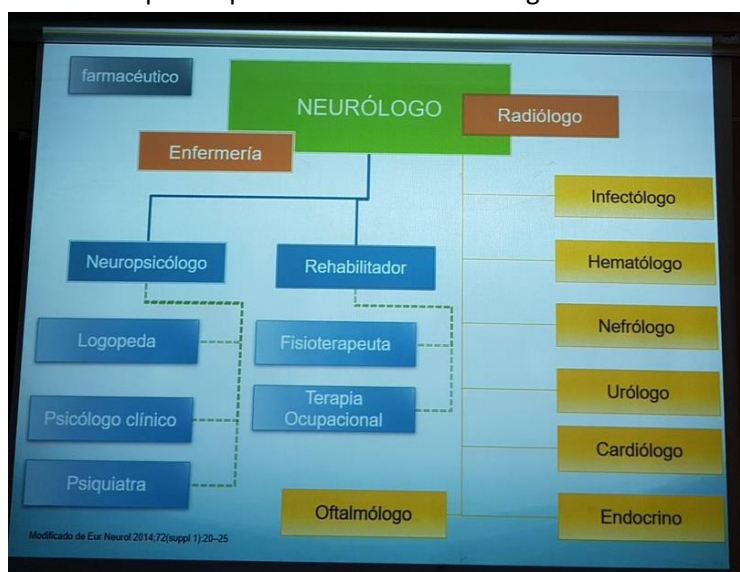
farmacéutico

NEURÓLOGO

Radiólogo

Enfermería

Infectólogo

Neuropsicólogo

Rehabilitador

Hematólogo

Logopeda

Fisioterapeuta

Nefrólogo

Psicólogo clínico

Terapia Ocupacional

Urólogo

Cardiólogo

Psiquiatra

Oftalmólogo

Endocrino

Modificado de Eur Neurol 2014;72(suppl 1):20–25